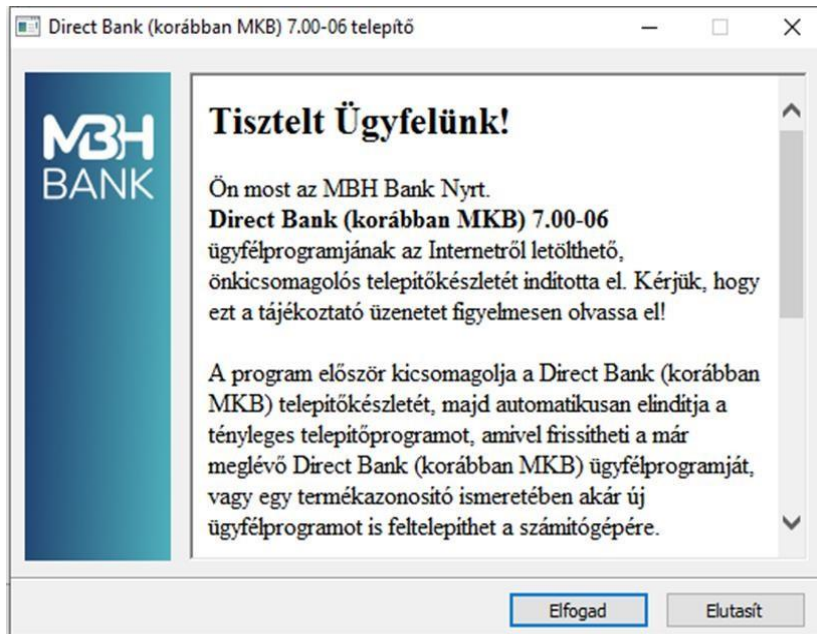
Direct Bank (korábban MKB) 7.00-06 telepítő

MBH
BANK

Tisztelt Ügyfelünk!

Ön most az MBH Bank Nyrt. **Direct Bank (korábban MKB) 7.00-06** ügyfélprogramjának az Internetről letölthető, önkicsomagolós telepítőkészletét indította el. Kérjük, hogy ezt a tájékoztató üzenetet figyelmesen olvassa el!

A program először kicsomagolja a Direct Bank (korábban MKB) telepítőkészletét, majd automatikusan elindítja a tényleges telepítőprogramot, amivel frissítheti a már meglévő Direct Bank (korábban MKB) ügyfélprogramját, vagy egy termékazonosító ismeretében akár új ügyfélprogramot is feltelepíthet a számítógépére.

Elfogad

Elutasít